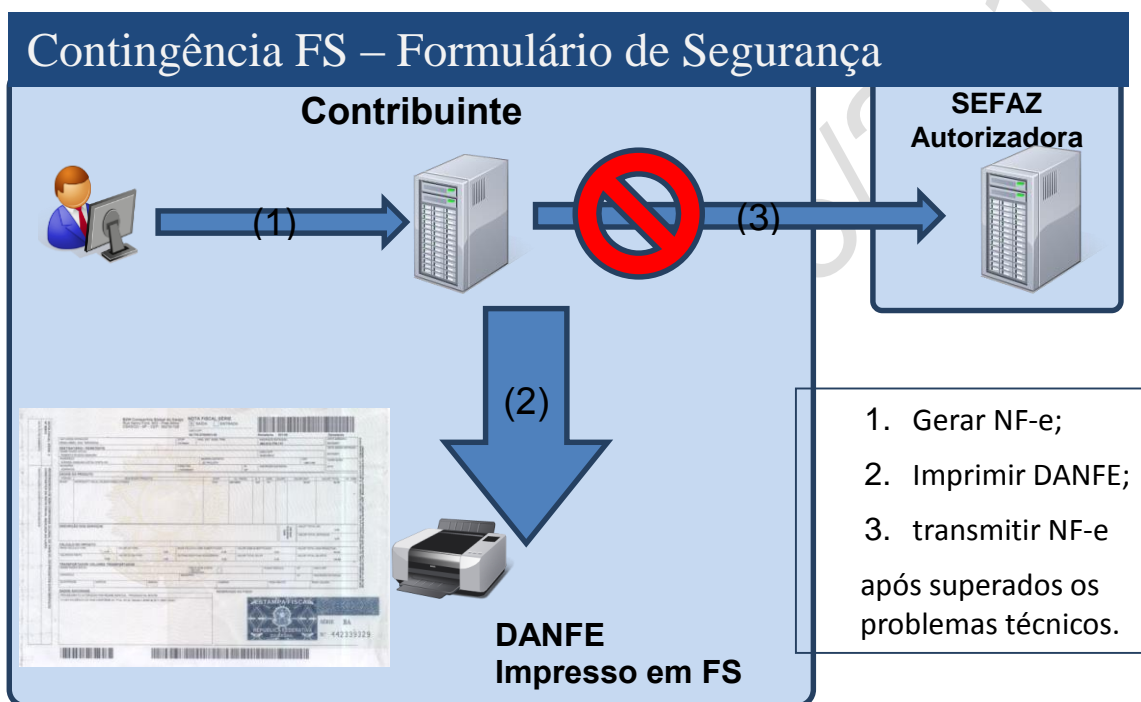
Contingência FS – Formulário de Segurança

Contribuinte

SEFAZ Autorizadora

(1)

(3)

(2)

1. Gerar NF-e;

2. Imprimir DANFE;

3. transmitir NF-e

após superados os problemas técnicos.

DANFE
Impresso em FS